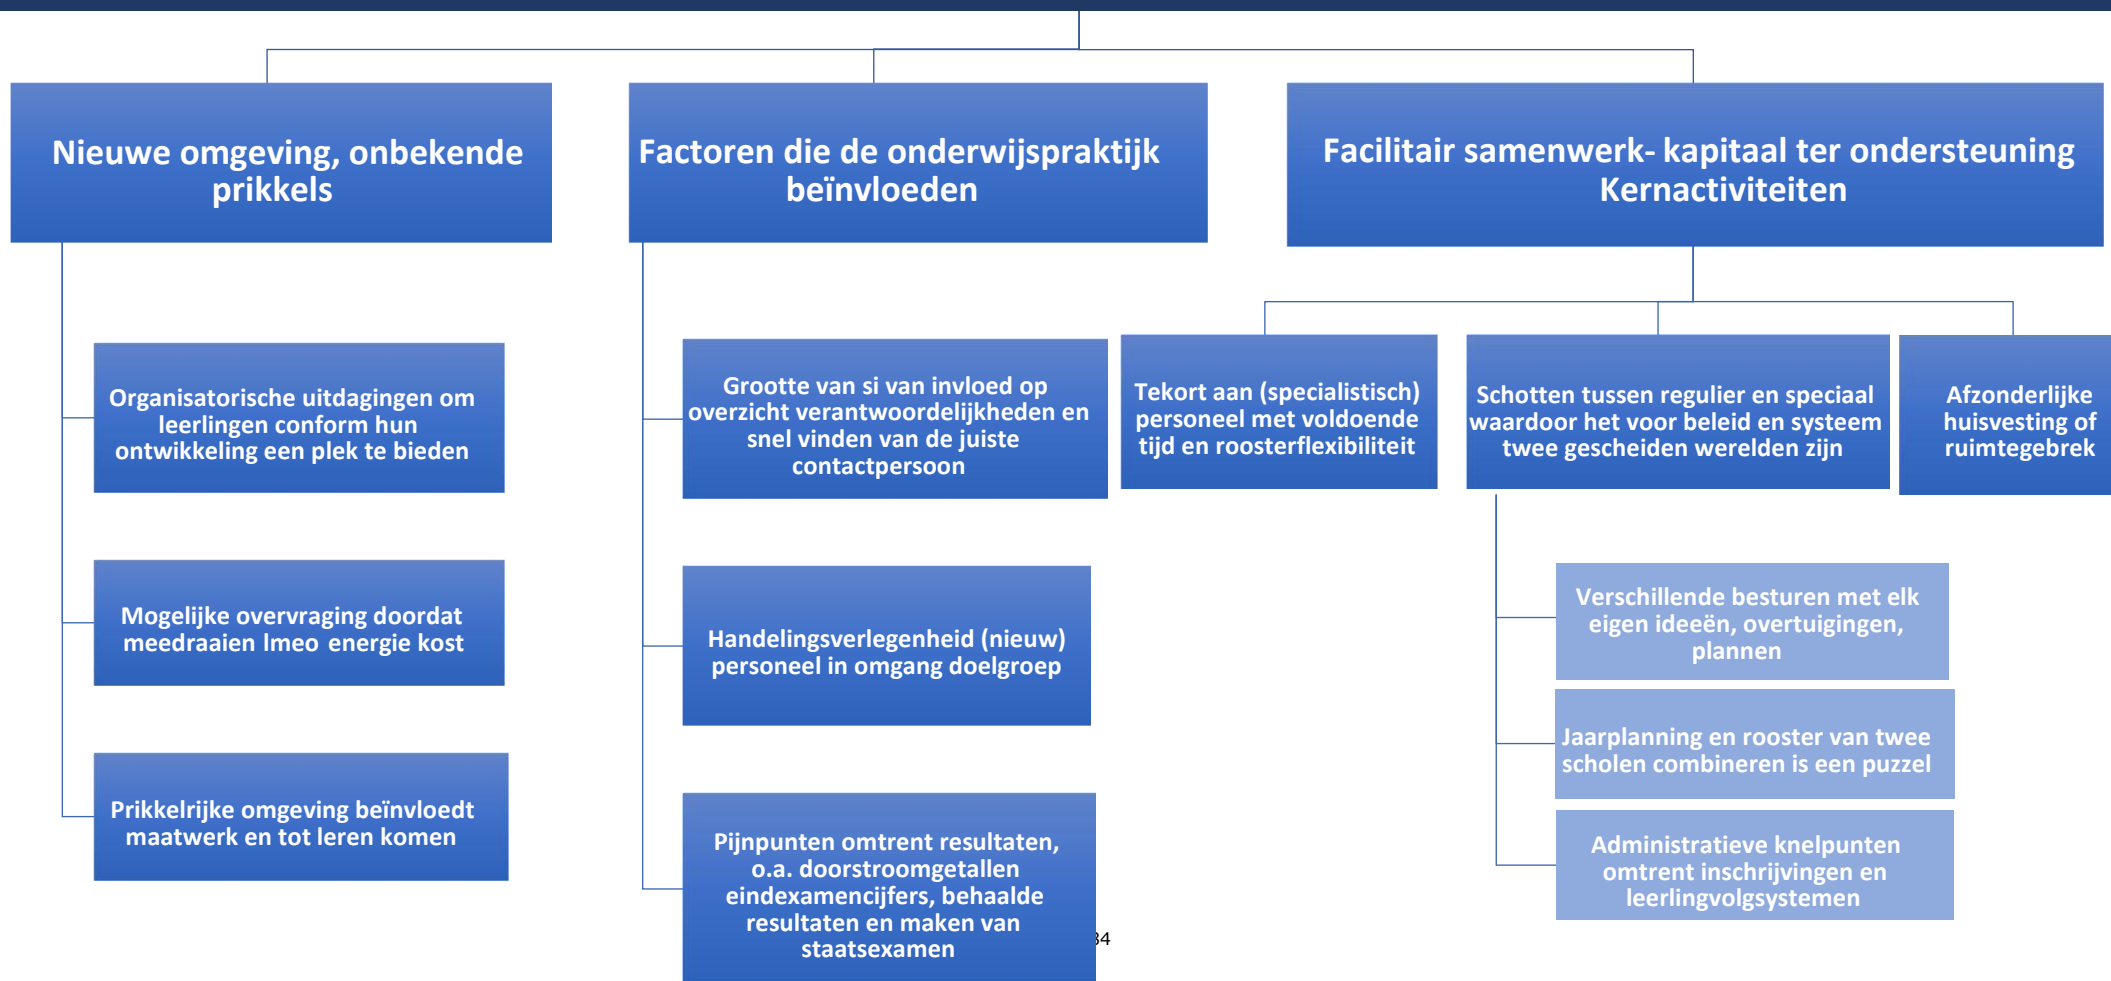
Nieuwe omgeving, onbekende prikkels

Organisatorische uitdagingen om leerlingen conform hun ontwikkeling een plek te bieden

Mogelijke overvraging doordat meedraaien lmeo energie kost

Prikkelrijke omgeving beïnvloedt maatwerk en tot leren komen

Factoren die de onderwijspraktijk beïnvloeden

Grootte van si van invloed op overzicht verantwoordelijkheden en snel vinden van de juiste contactpersoon

Handelingsverlegenheid (nieuw) personeel in omgang doelgroep

Pijnpunten omtrent resultaten, o.a. doorstroomgetallen eindexamencijfers, behaalde resultaten en maken van staatsexamen

Facilitair samenwerk- kapitaal ter ondersteuning Kernactiviteiten

Tekort aan (specialistisch) personeel met voldoende tijd en roosterflexibiliteit

Schotten tussen regulier en speciaal waardoor het voor beleid en systeem twee gescheiden werelden zijn

Afzonderlijke huisvesting of ruimtegebrek

Verschillende besturen met elk eigen ideeën, overtuigingen, plannen

Jaarplanning en rooster van twee scholen combineren is een puzzel

Administratieve knelpunten omtrent inschrijvingen en leerlingvolgsystemen

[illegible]4